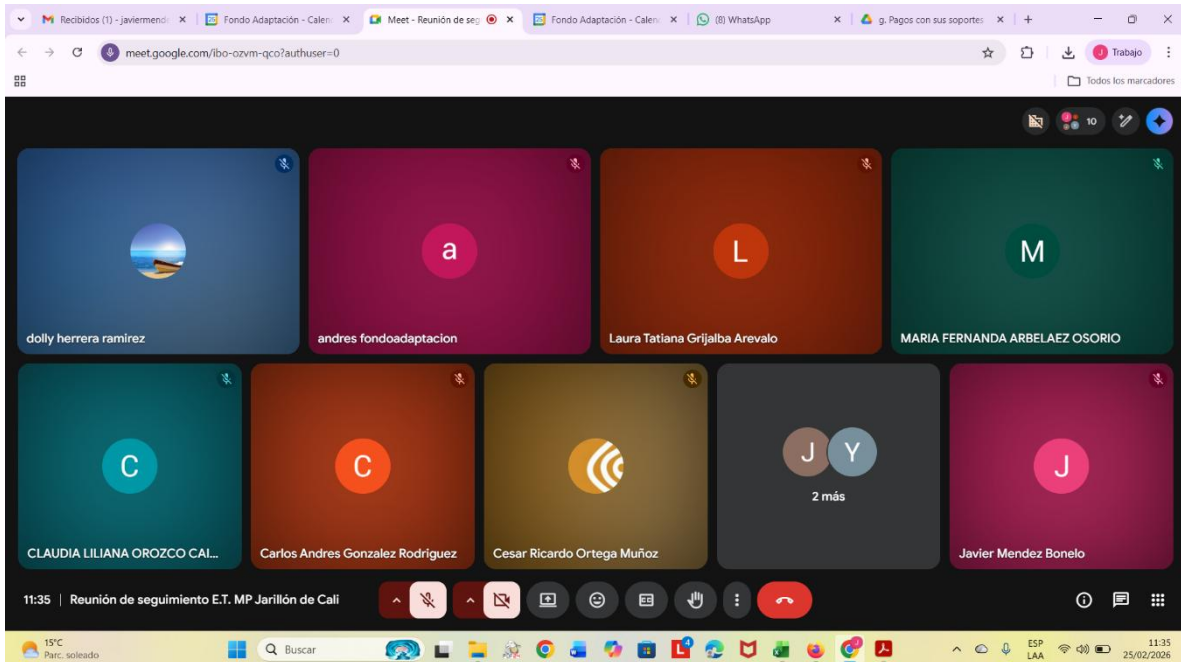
Recibidos (1) - javiermend ×
Fondo Adaptación - Calen ×
Meet - Reunión de seg ×
Fondo Adaptación - Calen ×
(8) WhatsApp ×
g. Pagos con sus soportes ×
+

meet.google.com/ibo-ozvm-qco?authuser=0

Trabajo

Todos los marcadores

10

a
L
M
dolly herrera ramirez
andres fondoadaptacion
Laura Tatiana Grijalba Arevalo
MARIA FERNANDA ARBELAEZ OSORIO

C
C
J
Y
J
2 más
CLAUDIA LILIANA OROZCO CAI...
Carlos Andres Gonzalez Rodriguez
Cesar Ricardo Ortega Muñoz
Javier Mendez Bonelo

11:35 | Reunión de seguimiento E.T. MP Jarillón de Cali

15°C
Parc. soleado
Buscar
ESP
LAA
11:35
25/02/2026